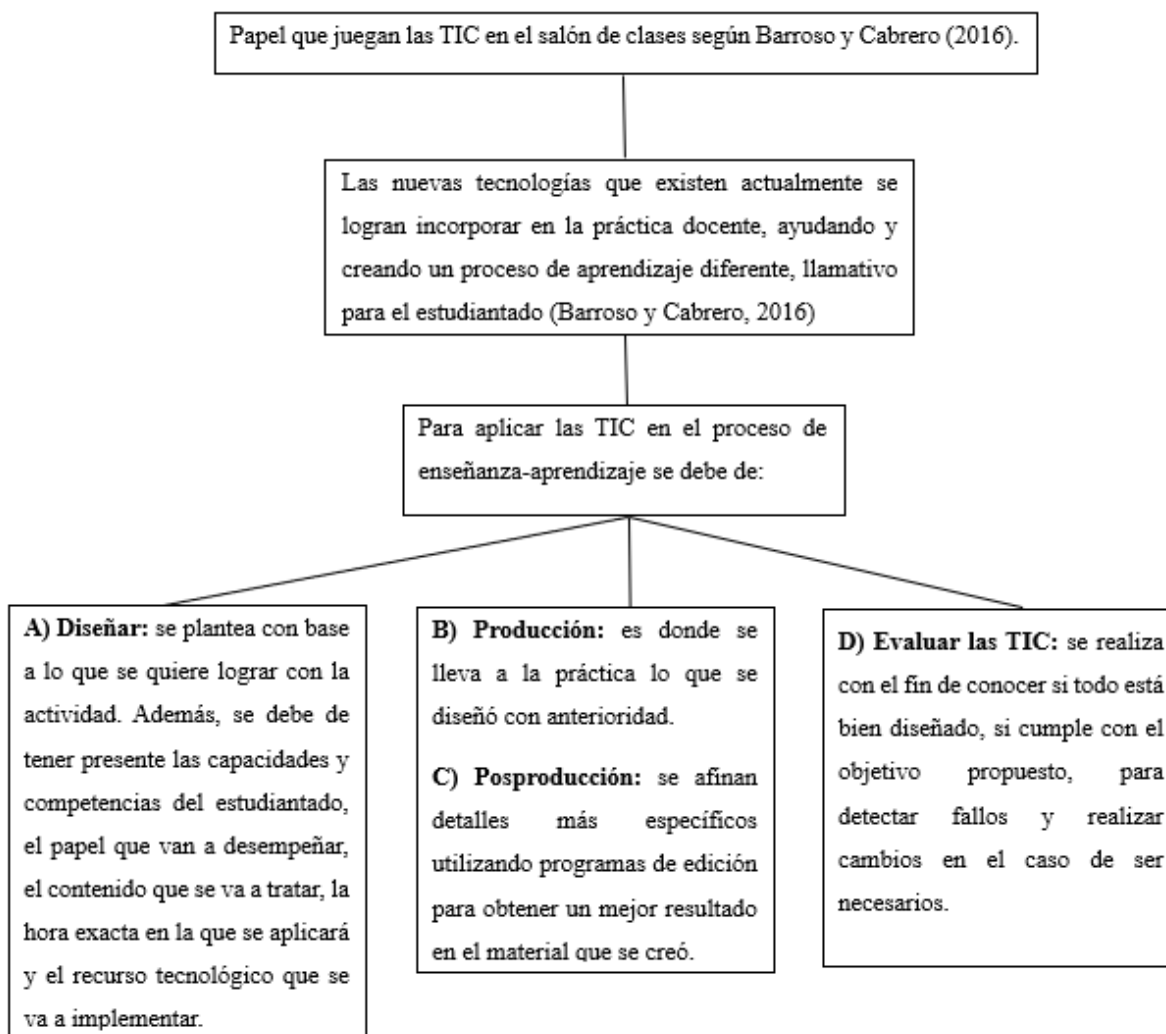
Papel que juegan las TIC en el salón de clases según Barroso y Cabrero (2016).

Las nuevas tecnologías que existen actualmente se logran incorporar en la práctica docente, ayudando y creando un proceso de aprendizaje diferente, llamativo para el estudiantado (Barroso y Cabrero, 2016)

Para aplicar las TIC en el proceso de enseñanza-aprendizaje se debe de:

**A) Diseñar:** se plantea con base a lo que se quiere lograr con la actividad. Además, se debe de tener presente las capacidades y competencias del estudiantado, el papel que van a desempeñar, el contenido que se va a tratar, la hora exacta en la que se aplicará y el recurso tecnológico que se va a implementar.

**B) Producción:** es donde se lleva a la práctica lo que se diseñó con anterioridad.

**C) Posproducción:** se afinan detalles más específicos utilizando programas de edición para obtener un mejor resultado en el material que se creó.

**D) Evaluar las TIC:** se realiza con el fin de conocer si todo está bien diseñado, si cumple con el objetivo propuesto, para detectar fallos y realizar cambios en el caso de ser necesarios.